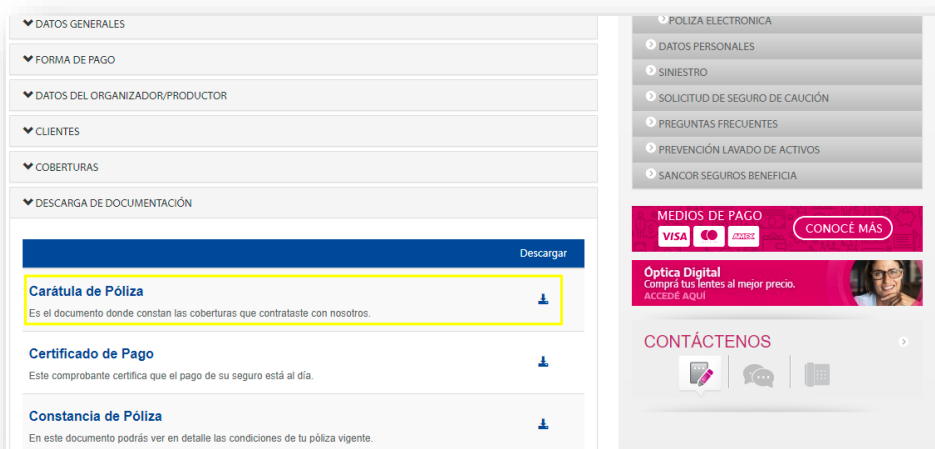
DATOS GENERALES

FORMA DE PAGO

DATOS DEL ORGANIZADOR/PRODUCTOR

CLIENTES

COBERTURAS

DESCARGA DE DOCUMENTACIÓN

Descargar

Carátula de Póliza
Es el documento donde constan las coberturas que contrataste con nosotros.

Certificado de Pago
Este comprobante certifica que el pago de su seguro está al día.

Constancia de Póliza
En este documento podrás ver en detalle las condiciones de tu póliza vigente.

POLIZA ELECTRONICA
DATOS PERSONALES
SINIESTRO
SOLICITUD DE SEGURO DE CAUCIÓN
PREGUNTAS FRECUENTES
PREVENCIÓN LAVADO DE ACTIVOS
SANCOR SEGUROS BENEFICIA

MEDIOS DE PAGO
VISA AMEX
CONOCÉ MÁS

Óptica Digital
Comprá tus lentes al mejor precio.
ACCEDÉ AQUÍ

CONTÁCTENOS